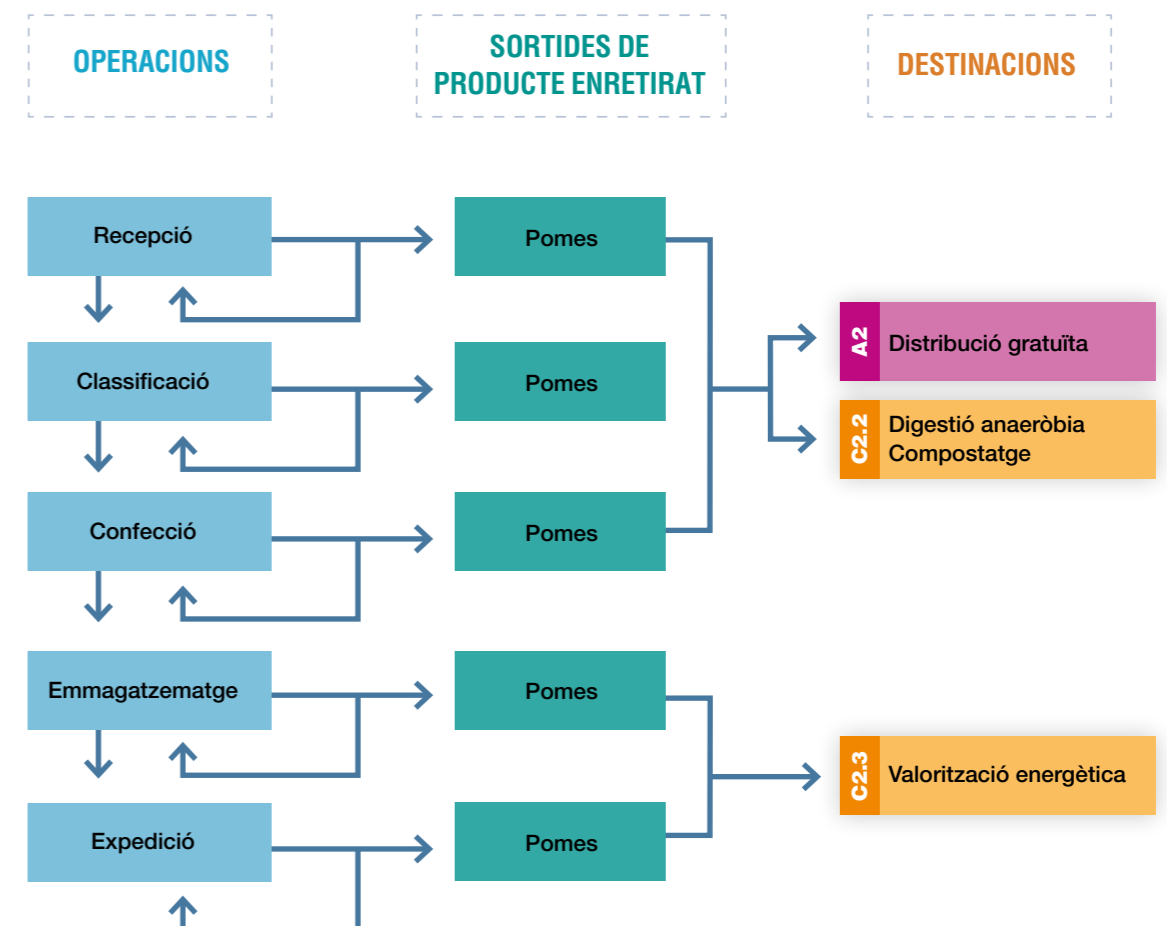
OPERACIONS

SORTIDES DE PRODUCTE ENRETIRAT

DESTINACIONS

Recepció

Pomes

Classificació

Pomes

Confecció

Pomes

Emmagatzematge

Pomes

Expedició

Pomes

A2 Distribució gratuïta

C2.2 Digestió anaeròbia Compostatge

C2.3 Valorització energètica